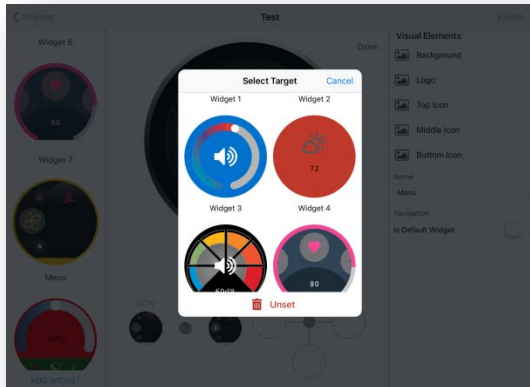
Projects

Test

Export

Widget 6

80

Widget 7

Menu

Done

Visual Elements

Background

Logo

Top Icon

Middle Icon

Bottom Icon

Name

Menu

Navigation

Is Default Widget

Select Target

Cancel

Widget 1

Widget 2

72

Widget 3

Widget 4

80

Unset

ADD WIDGET